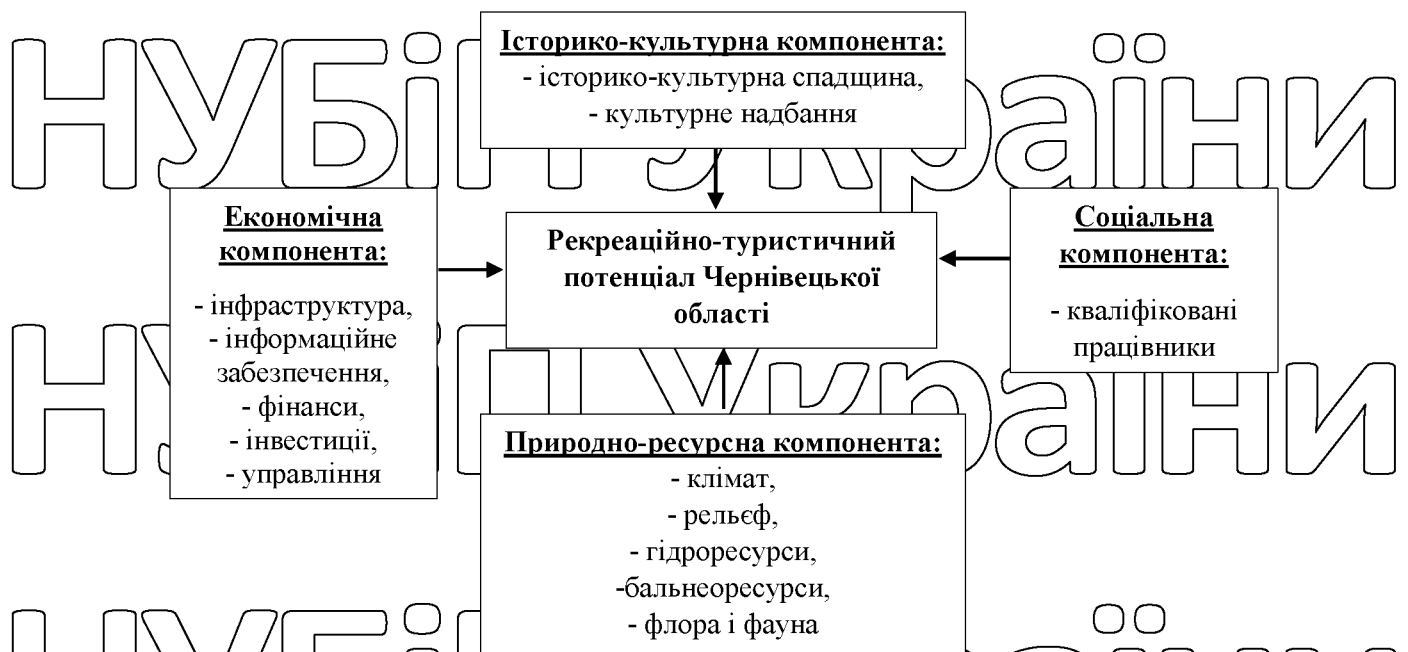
НУБіП України

Історико-культурна компонента:
- історико-культурна спадщина,
- культурне надбання

Економічна компонента:
- інфраструктура,
- інформаційне забезпечення,
- фінанси,
- інвестиції,
- управління

Рекреаційно-туристичний потенціал Чернівецької області

Соціальна компонента:
- кваліфіковані працівники

НУБіП України

Природно-ресурсна компонента:
- клімат,
- рельєф,
- гідроресурси,
-бальнеоресурси,
- флора і фауна

НУБіП України